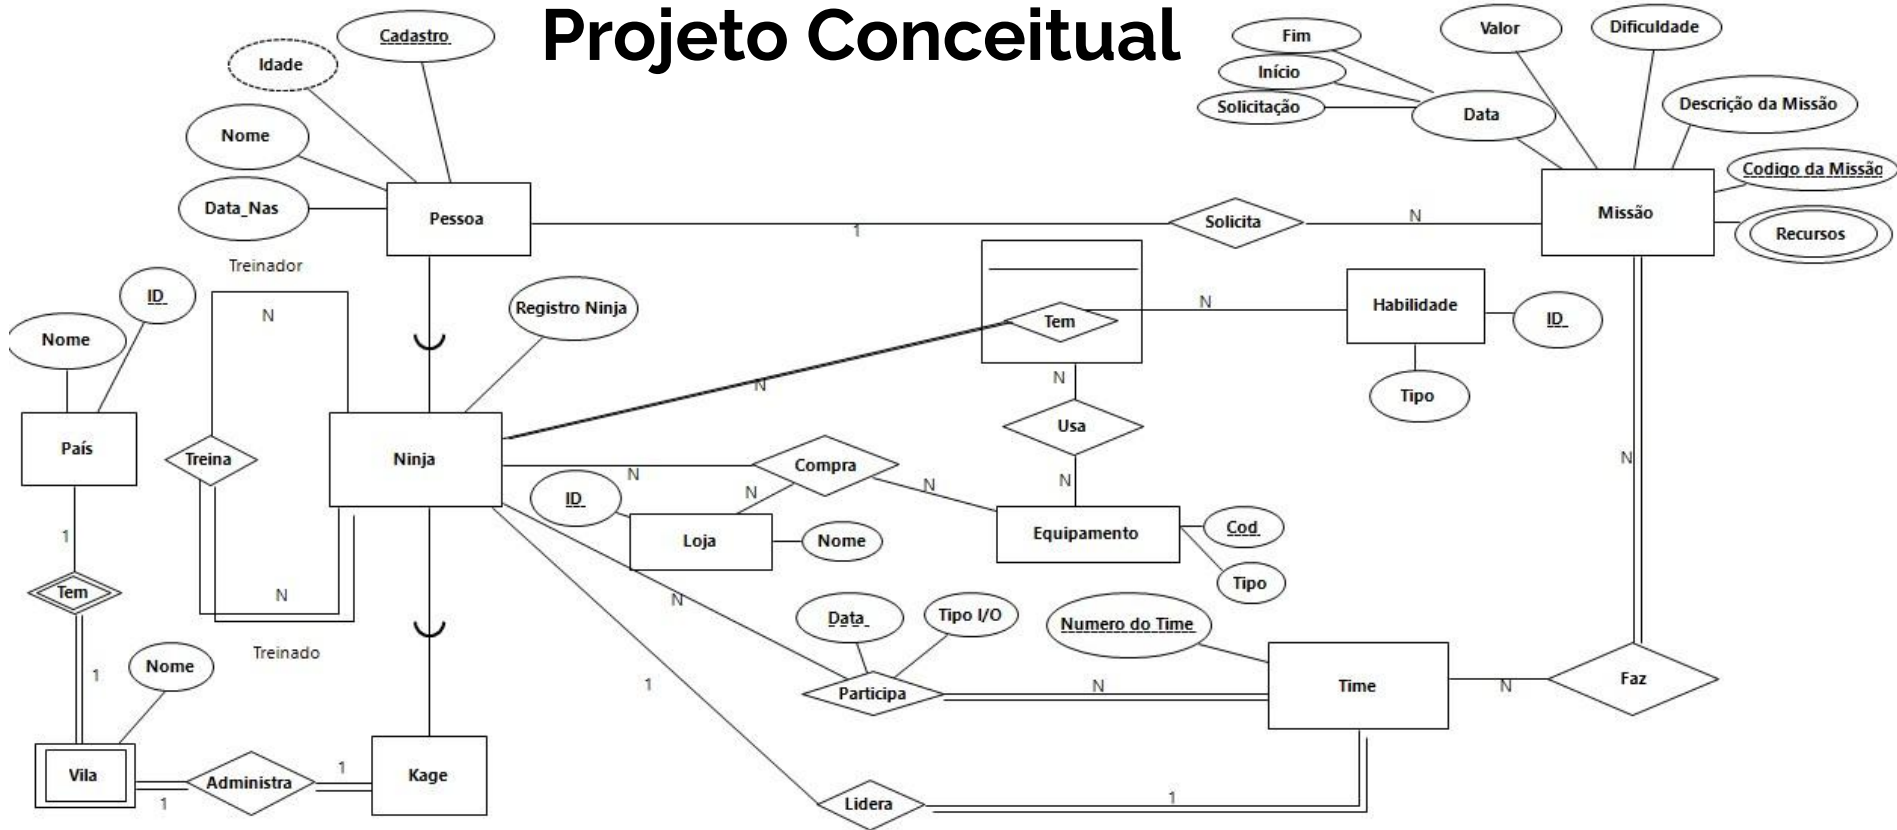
Projeto Conceitual

Cadastro
Idade
Nome
Data_Nas
Pessoa
Fim
Início
Solicitação
Data
Valor
Dificuldade
Descrição da Missão
Codigo da Missão
Missão
Recursos
Solicita
1
N
Treinador
N
Treina
N
Treinado
Registro Ninja
Ninja
Tem
N
Habilidade
ID
Tipo
N
Usa
N
ID
Nome
País
1
Tem
1
Nome
Vila
Administra
1
1
Kage
Compra
N
N
N
ID
Loja
Nome
Equipamento
Cod
Tipo
N
Data
Tipo I/O
Participa
N
Numero do Time
Time
N
Faz
N
1
Lidera
1